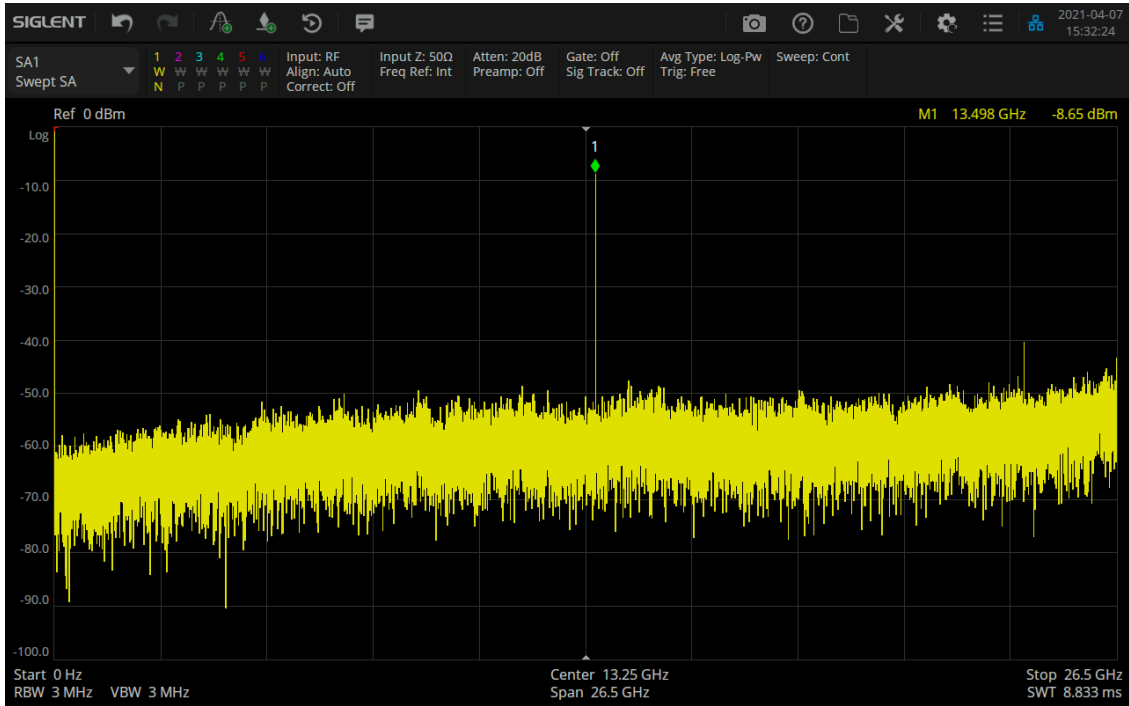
SIGLENT

2021-04-07
15:32:24

SA1
Swept SA

1 2 3 4 5 6
W W W W W W
N P P P P P

Input: RF
Align: Auto
Correct: Off

Input Z: 50Ω
Freq Ref: Int

Atten: 20dB
Preamp: Off

Gate: Off
Sig Track: Off

Avg Type: Log-Pw
Trig: Free

Sweep: Cont

Ref 0 dBm

M1 13.498 GHz -8.65 dBm

Log
-10.0
-20.0
-30.0
-40.0
-50.0
-60.0
-70.0
-80.0
-90.0
-100.0

1

Start 0 Hz
RBW 3 MHz VBW 3 MHz

Center 13.25 GHz
Span 26.5 GHz

Stop 26.5 GHz
SWT 8.833 ms